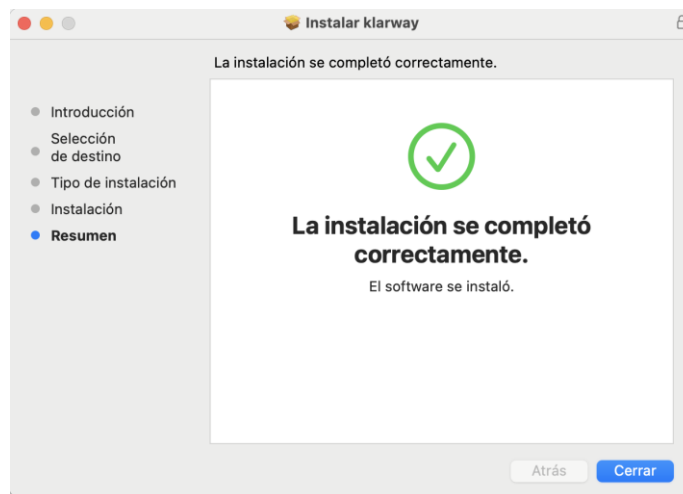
Instalar klarway

La instalación se completó correctamente.

Introducción
Selección de destino
Tipo de instalación
Instalación
Resumen

La instalación se completó correctamente.

El software se instaló.

Atrás
Cerrar